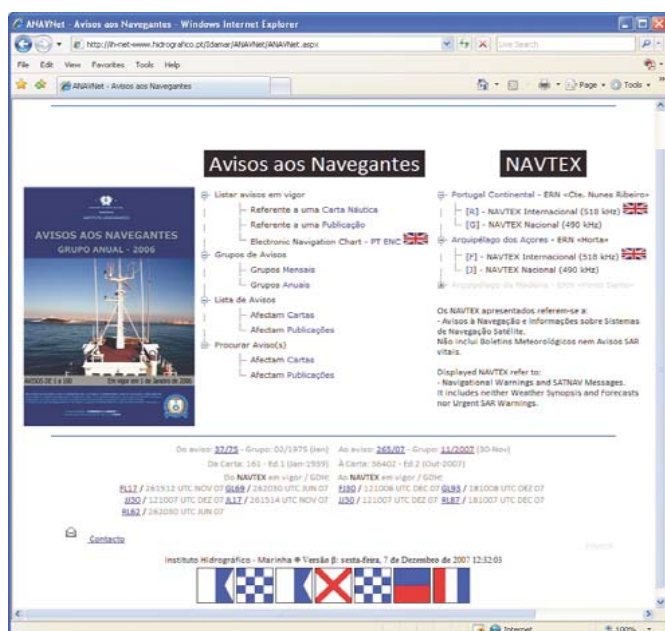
ANAVNet - Avisos aos Navegantes - Windows Internet Explorer

http://ih-net-www.hidrografico.pt/Idamar/ANAVNet/ANAVNet.aspx

Live Search

File Edit View Favorites Tools Help

ANAVNet - Avisos aos Navegantes

Page Tools

Avisos aos Navegantes

NAVTEX

AVISOS AOS NAVEGANTES
GRUPO ANUAL - 2006

AVISOS DE 1 a 100 Em vigor em 1 de Janeiro de 2006

Listar avisos em vigor
Referente a uma Carta Náutica
Referente a uma Publicação
Electronic Navigation Chart - PT ENC
Grupos de Avisos
Grupos Mensais
Grupos Anuais
Lista de Avisos
Afectam Cartas
Afectam Publicações
Procurar Aviso(s)
Afectam Cartas
Afectam Publicações

Portugal Continental - ERN «Cte. Nunes Ribeiro»
[R] - NAVTEX Internacional (518 kHz)
[G] - NAVTEX Nacional (490 kHz)
Arquipélago dos Açores - ERN «Horta»
[F] - NAVTEX Internacional (518 kHz)
[J] - NAVTEX Nacional (490 kHz)
Arquipélago da Madeira - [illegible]

Os NAVTEX apresentados referem-se a:
- Avisos à Navegação e Informações sobre Sistemas de Navegação Satélite.
Não inclui Boletins Meteorológicos nem Avisos SAR vitais.

Displayed NAVTEX refer to:
- Navigational Warnings and SATNAV Messages.
It includes neither Weather Synopsis and Forecasts nor Urgent SAR Warnings.

Do aviso: 37/75 - Grupo: 02/1975 (Jan) Ao aviso: 265/07 - Grupo: 11/2007 (30-Nov)
De Carta: 161 - Ed.1 (Jan-1959) À Carta: 36402 - Ed.2 (Out-2007)
Do NAVTEX em vigor / GDH: Ao NAVTEX em vigor / GDH:
RL17 / 261912 UTC NOV 07 GL69 / 262030 UTC JUN 07 FJ30 / 121006 UTC DEZ 07 GL93 / 181008 UTC DEZ 07
JJ30 / 121007 UTC DEZ 07 JL17 / 261514 UTC NOV 07 JJ50 / 121007 UTC DEZ 07 RL87 / 181007 UTC DEZ 07
RL62 / 262030 UTC JUN 07

Contacto

Instituto Hidrográfico - Marinha ❖ Versão β: sexta-feira, 7 de Dezembro de 2007 12:32:03

Internet 100%